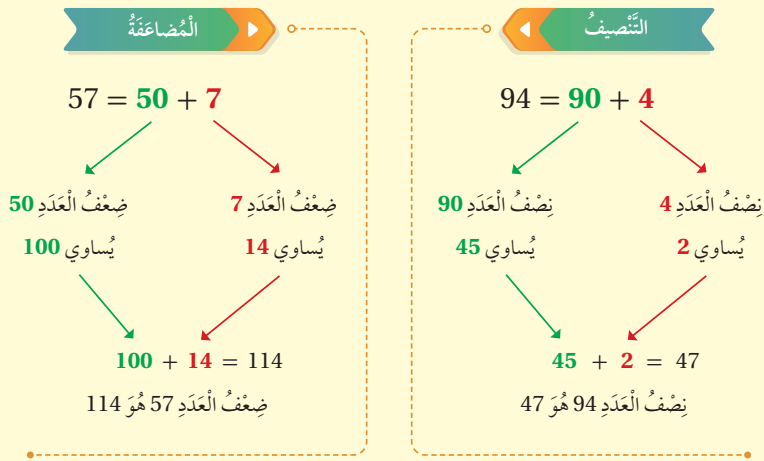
التَّنْصيفُ

$94 = 90 + 4$

نِصْفُ الْعَدَدِ 4

يُساوي 2

نِصْفُ الْعَدَدِ 90

يُساوي 45

$45 + 2 = 47$

نِصْفُ الْعَدَدِ 94 هُوَ 47

الْمُضاعَفَةُ

$57 = 50 + 7$

ضِعْفُ الْعَدَدِ 7

يُساوي 14

ضِعْفُ الْعَدَدِ 50

يُساوي 100

$100 + 14 = 114$

ضِعْفُ الْعَدَدِ 57 هُوَ 114